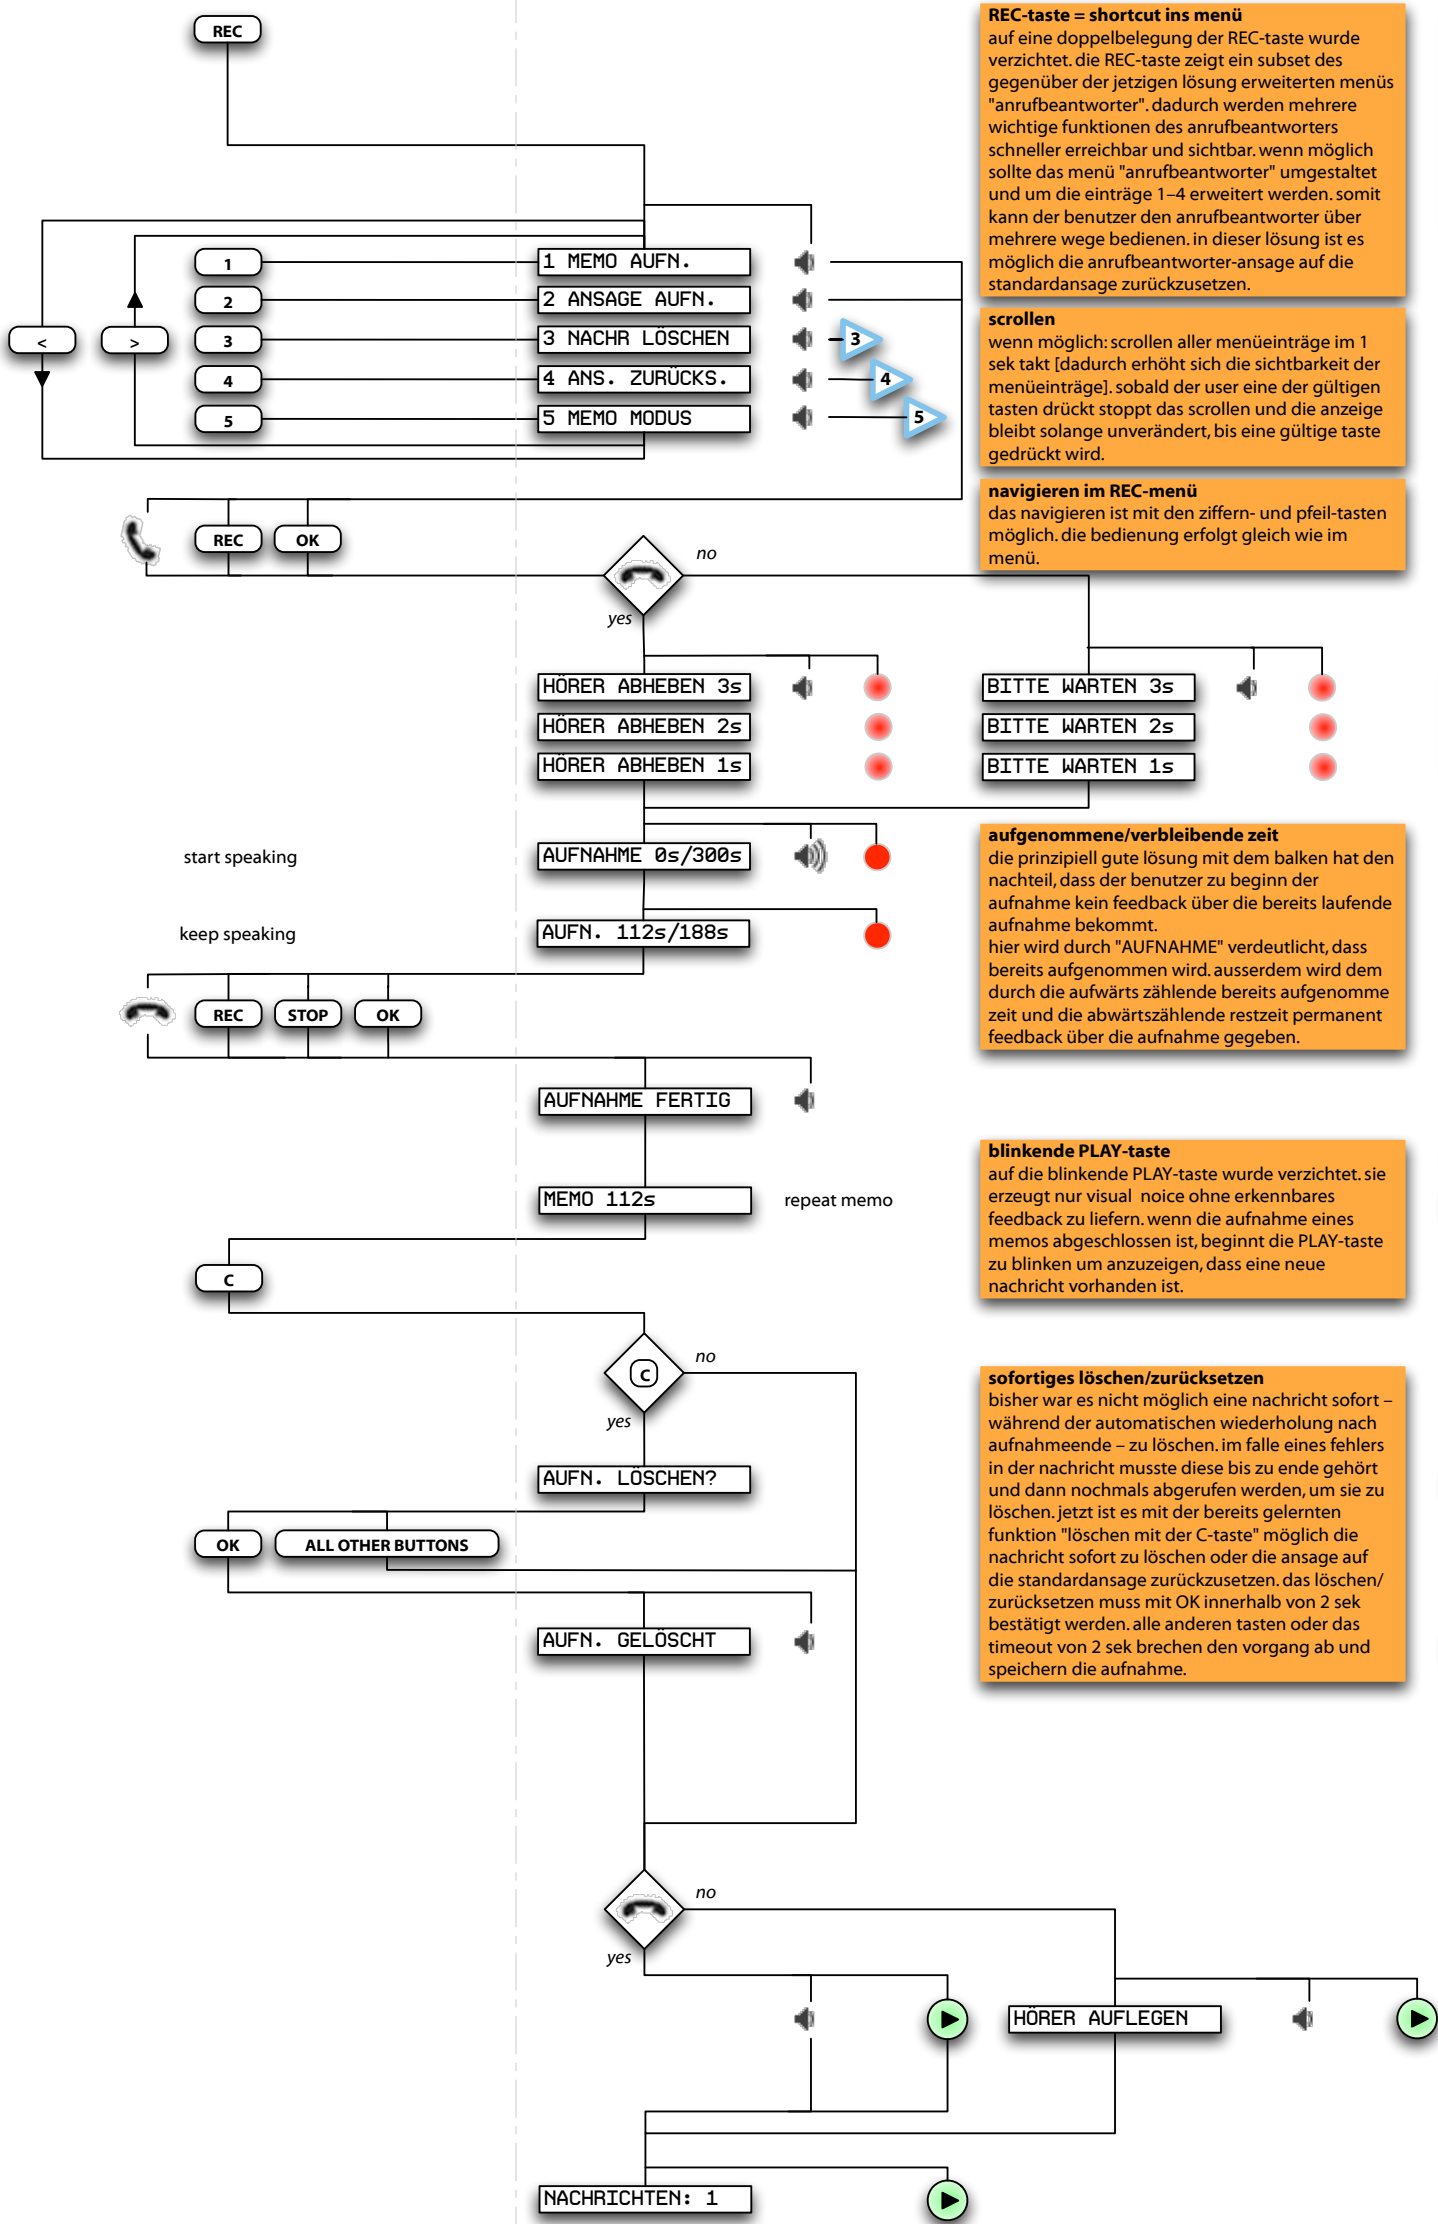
REC

REC-taste = shortcut ins menü
auf eine doppelbelegung der REC-taste wurde verzichtet. die REC-taste zeigt ein subset des gegenüber der jetzigen lösung erweiterten menüs "anrufbeantworter". dadurch werden mehrere wichtige funktionen des anrufbeantworters schneller erreichbar und sichtbar. wenn möglich sollte das menü "anrufbeantworter" umgestaltet und um die einträge 1–4 erweitert werden. somit kann der benutzer den anrufbeantworter über mehrere wege bedienen. in dieser lösung ist es möglich die anrufbeantworter-ansage auf die standardansage zurückzusetzen.

1
2
3
4
5
<
>

1 MEMO AUFN.
2 ANSAGE AUFN.
3 NACHR LÖSCHEN
4 ANS. ZURÜCKS.
5 MEMO MODUS

3
4
5

scrollen
wenn möglich: scrollen aller menüeinträge im 1 sek takt [dadurch erhöht sich die sichtbarkeit der menüeinträge]. sobald der user eine der gültigen tasten drückt stoppt das scrollen und die anzeige bleibt solange unverändert, bis eine gültige taste gedrückt wird.

navigieren im REC-menü
das navigieren ist mit den ziffern- und pfeil-tasten möglich. die bedienung erfolgt gleich wie im menü.

REC
OK

no
yes

HÖRER ABHEBEN 3s
HÖRER ABHEBEN 2s
HÖRER ABHEBEN 1s

BITTE WARTEN 3s
BITTE WARTEN 2s
BITTE WARTEN 1s

start speaking
AUFNAHME 0s/300s

keep speaking
AUFN. 112s/188s

aufgenommene/verbleibende zeit
die prinzipiell gute lösung mit dem balken hat den nachteil, dass der benutzer zu beginn der aufnahme kein feedback über die bereits laufende aufnahme bekommt.
hier wird durch "AUFNAHME" verdeutlicht, dass bereits aufgenommen wird. ausserdem wird dem durch die aufwärts zählende bereits aufgenomme zeit und die abwärtszählende restzeit permanent feedback über die aufnahme gegeben.

REC
STOP
OK

AUFNAHME FERTIG

MEMO 112s
repeat memo

blinkende PLAY-taste
auf die blinkende PLAY-taste wurde verzichtet. sie erzeugt nur visual noice ohne erkennbares feedback zu liefern. wenn die aufnahme eines memos abgeschlossen ist, beginnt die PLAY-taste zu blinken um anzuzeigen, dass eine neue nachricht vorhanden ist.

C

C
no
yes

sofortiges löschen/zurücksetzen
bisher war es nicht möglich eine nachricht sofort – während der automatischen wiederholung nach aufnahmeende – zu löschen. im falle eines fehlers in der nachricht musste diese bis zu ende gehört und dann nochmals abgerufen werden, um sie zu löschen. jetzt ist es mit der bereits gelernten funktion "löschen mit der C-taste" möglich die nachricht sofort zu löschen oder die ansage auf die standardansage zurückzusetzen. das löschen/zurücksetzen muss mit OK innerhalb von 2 sek bestätigt werden. alle anderen tasten oder das timeout von 2 sek brechen den vorgang ab und speichern die aufnahme.

AUFN. LÖSCHEN?

OK
ALL OTHER BUTTONS

AUFN. GELÖSCHT

no
yes

HÖRER AUFLEGEN

NACHRICHTEN: 1